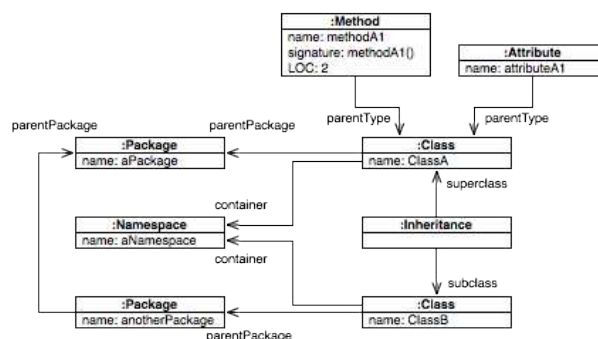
:Method
name: methodA1
signature: methodA1()
LOC: 2

:Attribute
name: attributeA1

parentType

parentType

parentPackage

parentPackage

:Package
name: aPackage

:Class
name: ClassA

container

superclass

:Namespace
name: aNamespace

:Inheritance

container

subclass

:Package
name: anotherPackage

:Class
name: ClassB

parentPackage